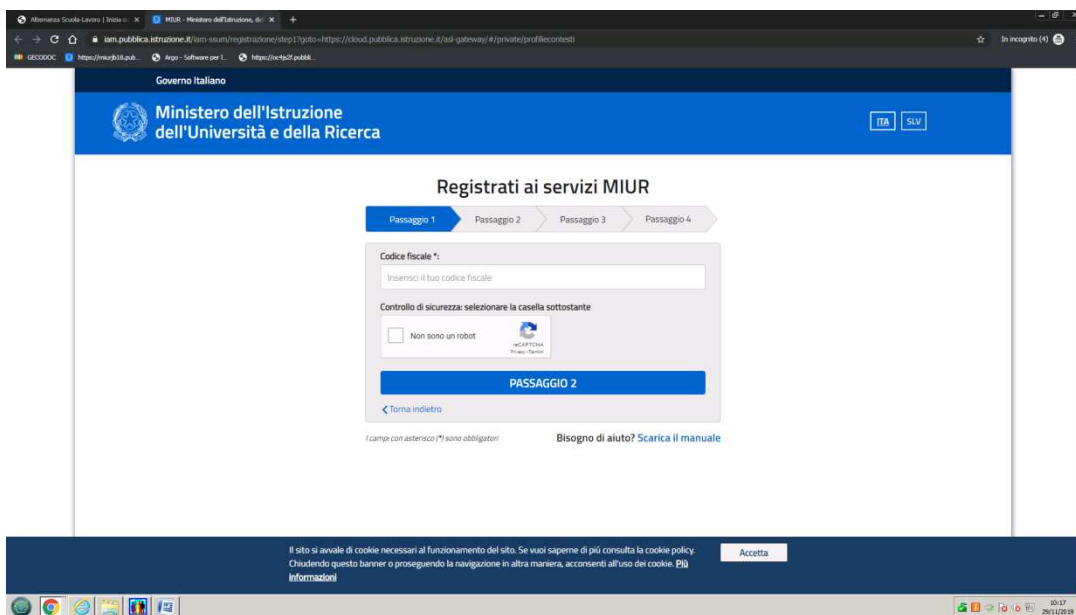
Alternanza Scuola-Lavoro | Inizia o... ×
MIUR - Ministero dell'Istruzione, de... ×
+

iam.pubblica.istruzione.it/iam-ssum/registrazione/step1?goto=https://cloud.pubblica.istruzione.it/asl-gateway/#/private/profilecontesti

In incognito (4)

GECODOC https://miurjb18.pub... Argo - Software per l... https://oc4js2f.pubbli...

Governo Italiano

Ministero dell'Istruzione dell'Università e della Ricerca

ITA SLV

Registrati ai servizi MIUR

Passaggio 1 Passaggio 2 Passaggio 3 Passaggio 4

Codice fiscale *:

Inserisci il tuo codice fiscale

Controllo di sicurezza: selezionare la casella sottostante

Non sono un robot

reCAPTCHA
Privacy - Termini

PASSAGGIO 2

Torna indietro

I campi con asterisco (*) sono obbligatori

Bisogno di aiuto? Scarica il manuale

Il sito si avvale di cookie necessari al funzionamento del sito. Se vuoi saperne di più consulta la cookie policy. Chiudendo questo banner o proseguendo la navigazione in altra maniera, acconsenti all'uso dei cookie. Più informazioni

Accetta

10:17
29/11/2019